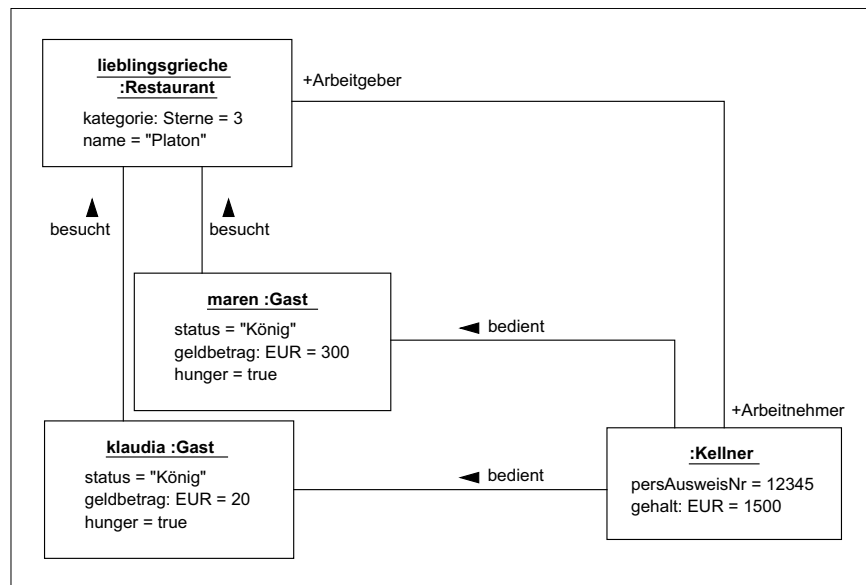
lieblingsgrieche
:Restaurant

kategorie: Sterne = 3
name = "Platon"

+Arbeitgeber

besucht

besucht

maren :Gast

status = "König"
geldbetrag: EUR = 300
hunger = true

bedient

+Arbeitnehmer

klaudia :Gast

status = "König"
geldbetrag: EUR = 20
hunger = true

bedient

:Kellner

persAusweisNr = 12345
gehalt: EUR = 1500